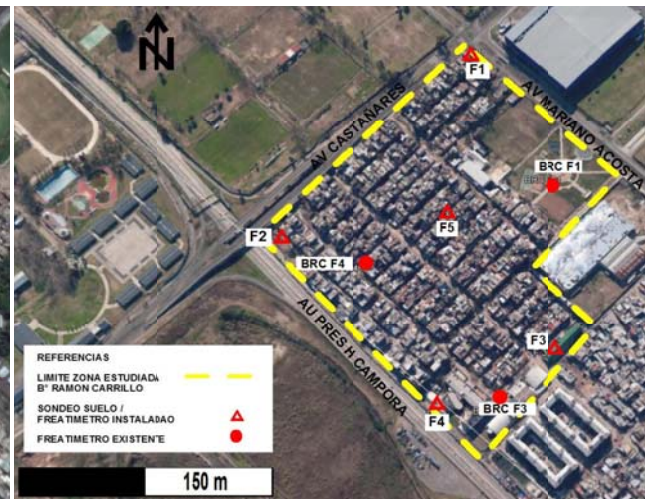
N

AV CASTAÑARES

AV MARIANO ACOSTA

F1

BRC F1

F5

F2

BRC F4

AU PRES H CAMPORA

F3

F4

BRC F3

REFERENCIAS

LIMITE ZONA ESTUDIADA B° RAMON CARRILLO

SONDEO SUELO / FREATIMETRO INSTALADAO

FREATIMETRO EXISTENTE

150 m